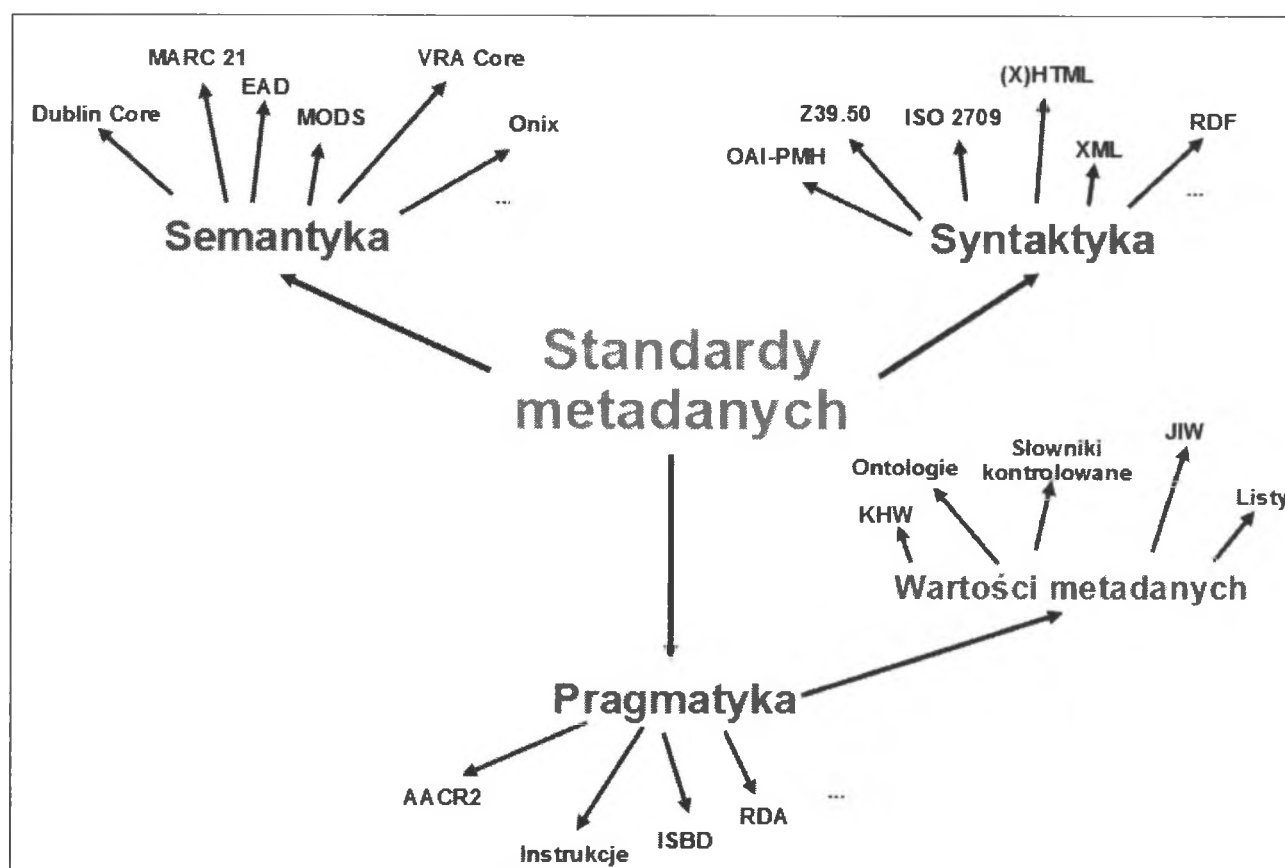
MARC 21
VRA Core
EAD
Dublin Core
MODS
Onix
...
Semantyka

(X)HTML
Z39.50
ISO 2709
RDF
XML
OAI-PMH
...
Syntaktyka

Standardy metadanych

Słowniki kontrolowane
JIW
Ontologie
Listy
KHW
Wartości metadanych

Pragmatyka
AACR2
RDA
...
ISBD
Instrukcje